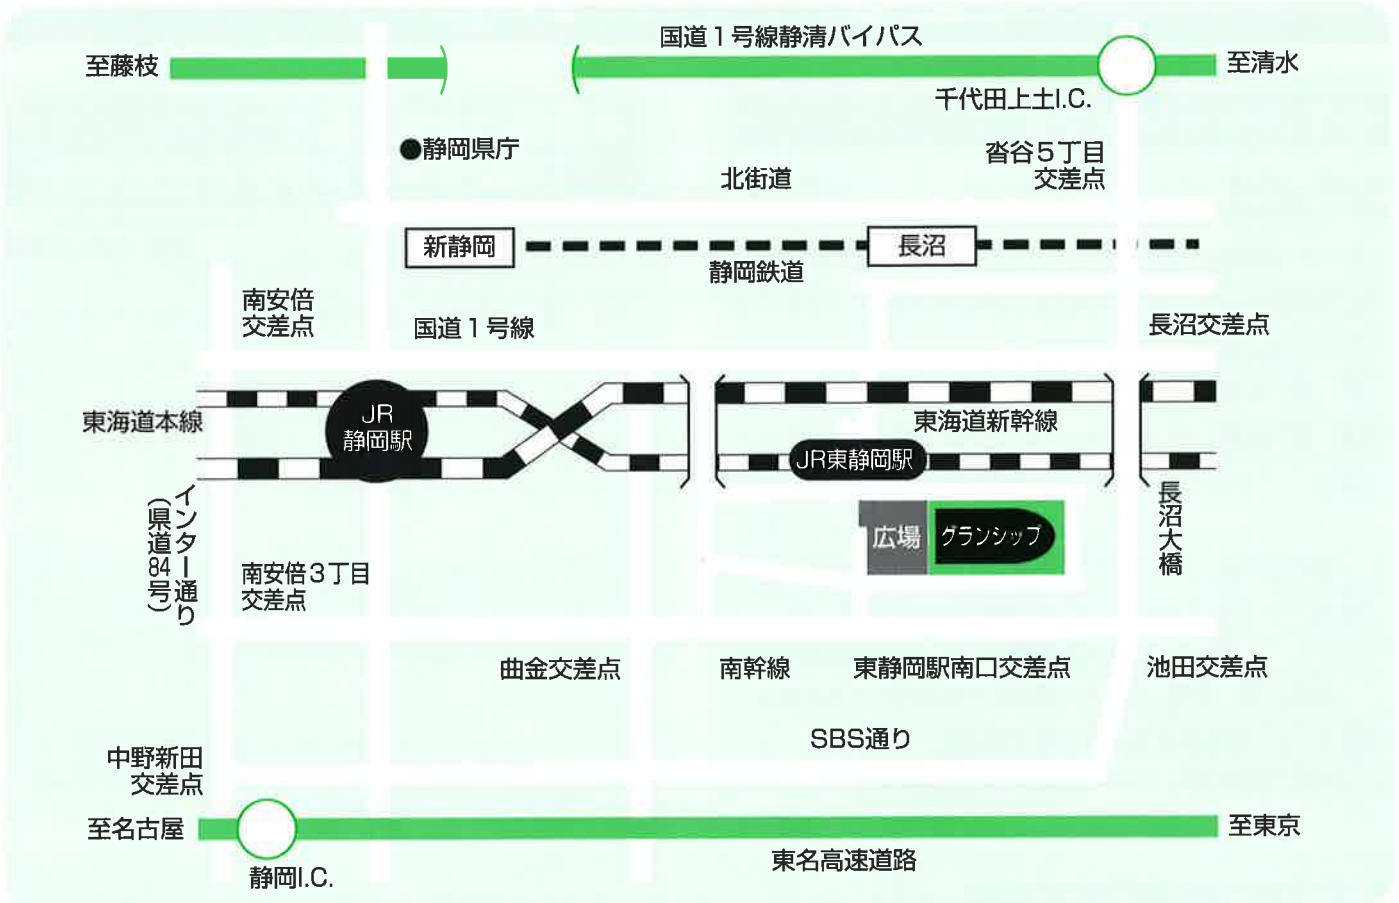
国道１号線静清バイパス

至藤枝

至清水

千代田上土I.C.

●静岡県庁

北街道

沓谷５丁目
交差点

新静岡

長沼

静岡鉄道

南安倍
交差点

国道１号線

長沼交差点

東海道本線

JR
静岡駅

東海道新幹線

JR東静岡駅

インター通り
（県道84号）

広場

グランシップ

長沼大橋

南安倍３丁目
交差点

曲金交差点

南幹線

東静岡駅南口交差点

池田交差点

SBS通り

中野新田
交差点

至名古屋

至東京

静岡I.C.

東名高速道路